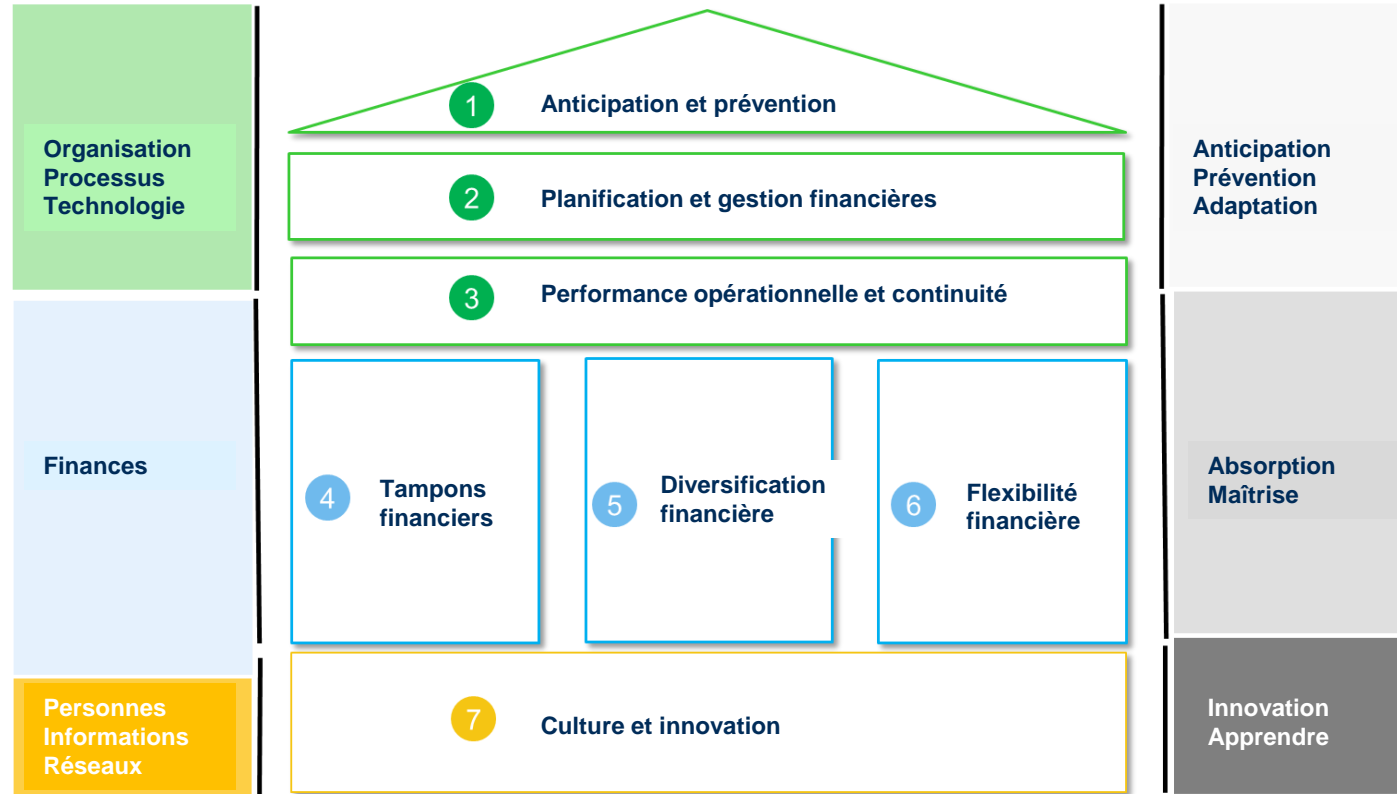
Organisation
Processus
Technologie

Finances

Personnes
Informations
Réseaux

1 Anticipation et prévention

2 Planification et gestion financières

3 Performance opérationnelle et continuité

4 Tampons financiers

5 Diversification financière

6 Flexibilité financière

7 Culture et innovation

Anticipation
Prévention
Adaptation

Absorption
Maîtrise

Innovation
Apprendre